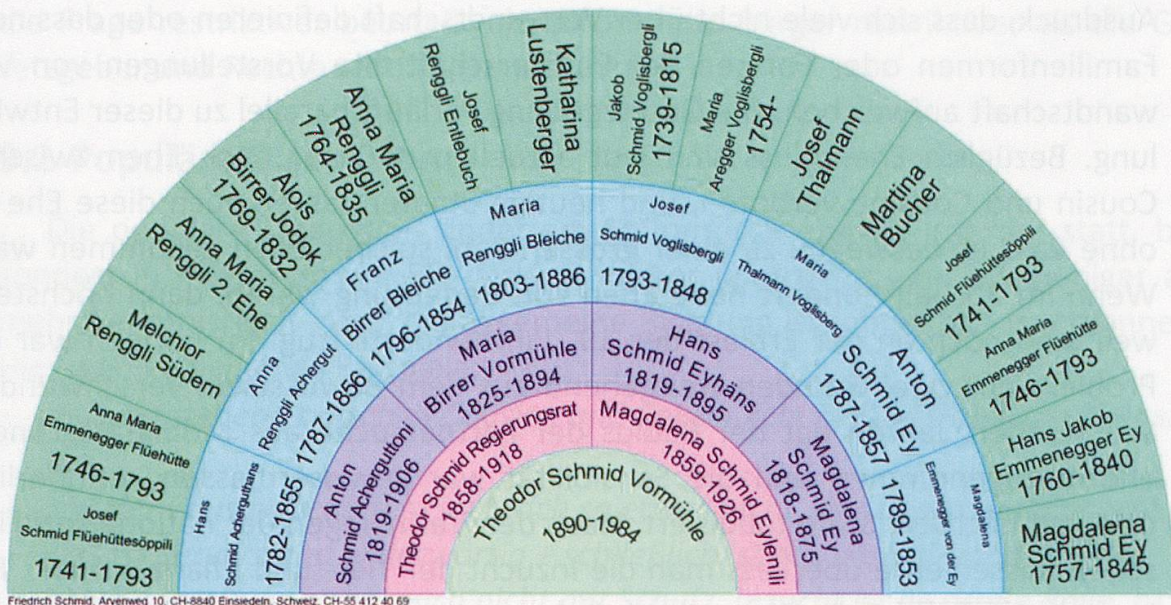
Theodor Schmid Vormühle
1890-1984

Theodor Schmid Regierungsrat
1858-1918

Magdalena Schmid Eyenli
1859-1926

Anton
Schmid Achergutoni
1819-1906

Maria
Birrer Vormühle
1825-1894

Hans
Schmid Eyhäns
1819-1895

Magdalena
Schmid Ey
1818-1875

Hans
Schmid Acherguthans
1782-1855

Anna
Renggli Achergut
1787-1856

Franz
Birrer Bleiche
1796-1854

Maria
Renggli Bleiche
1803-1886

Josef
Schmid Voglisbergli
1793-1848

Maria
Thalmann Voglisberg

Anton
Schmid Ey
1787-1857

Magdalena
Emmenegger von der Ey
1789-1853

Josef
Schmid Flüehüttesöppili
1741-1793

Anna Maria
Emmenegger Flüehütte
1746-1793

Melchior
Renggli Südern

Anna Maria
Renggli 2. Ehe

Alois
Birrer Jodok
1769-1832

Anna Maria
Renggli
1764-1835

Josef
Renggli Entlebuch

Katharina
Lustenberger

Jakob
Schmid Voglisbergli
1739-1815

Maria
Aregger Voglisbergli
1754-

Josef
Thalmann

Martina
Bucher

Josef
Schmid Flüehüttesöppili
1741-1793

Anna Maria
Emmenegger Flüehütte
1746-1793

Hans Jakob
Emmenegger Ey
1760-1840

Magdalena
Schmid Ey
1757-1845

Friedrich Schmid, Arvenweg 10, CH-8840 Einsiedeln, Schweiz, CH-55 412 40 69